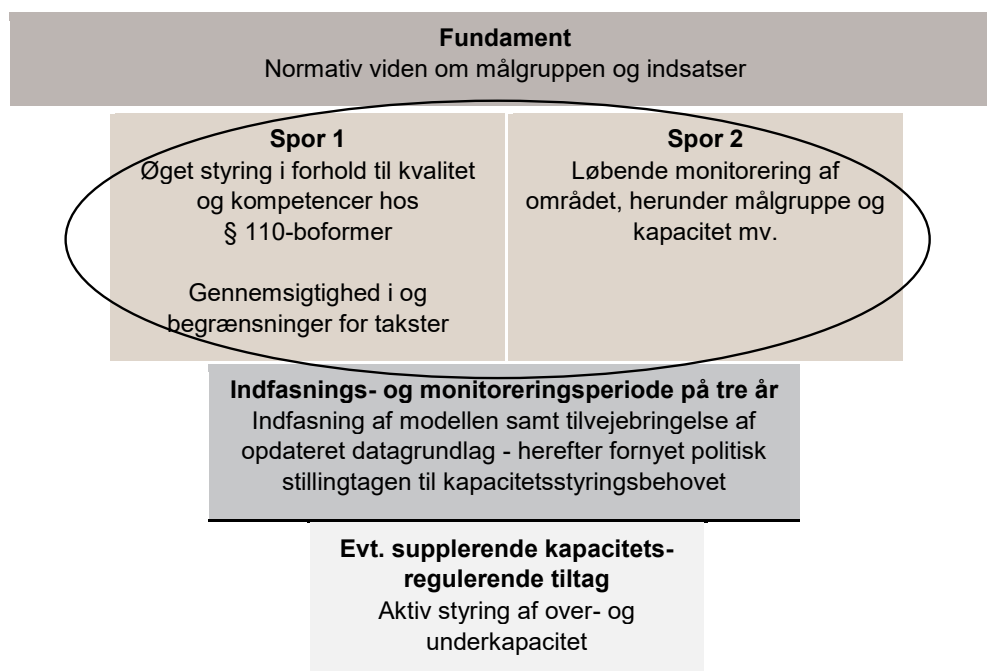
**Fundament**
Normativ viden om målgruppen og indsatser

**Spor 1**
Øget styring i forhold til kvalitet og kompetencer hos § 110-boformer

Gennemsigtighed i og begrænsninger for takster

**Spor 2**
Løbende monitorering af området, herunder målgruppe og kapacitet mv.

**Indfasnings- og monitoreringsperiode på tre år**
Indfasning af modellen samt tilvejebringelse af opdateret datagrundlag - herefter fornyet politisk stillingtagen til kapacitetsstyringsbehovet

**Evt. supplerende kapacitets-regulerende tiltag**
Aktiv styring af over- og underkapacitet